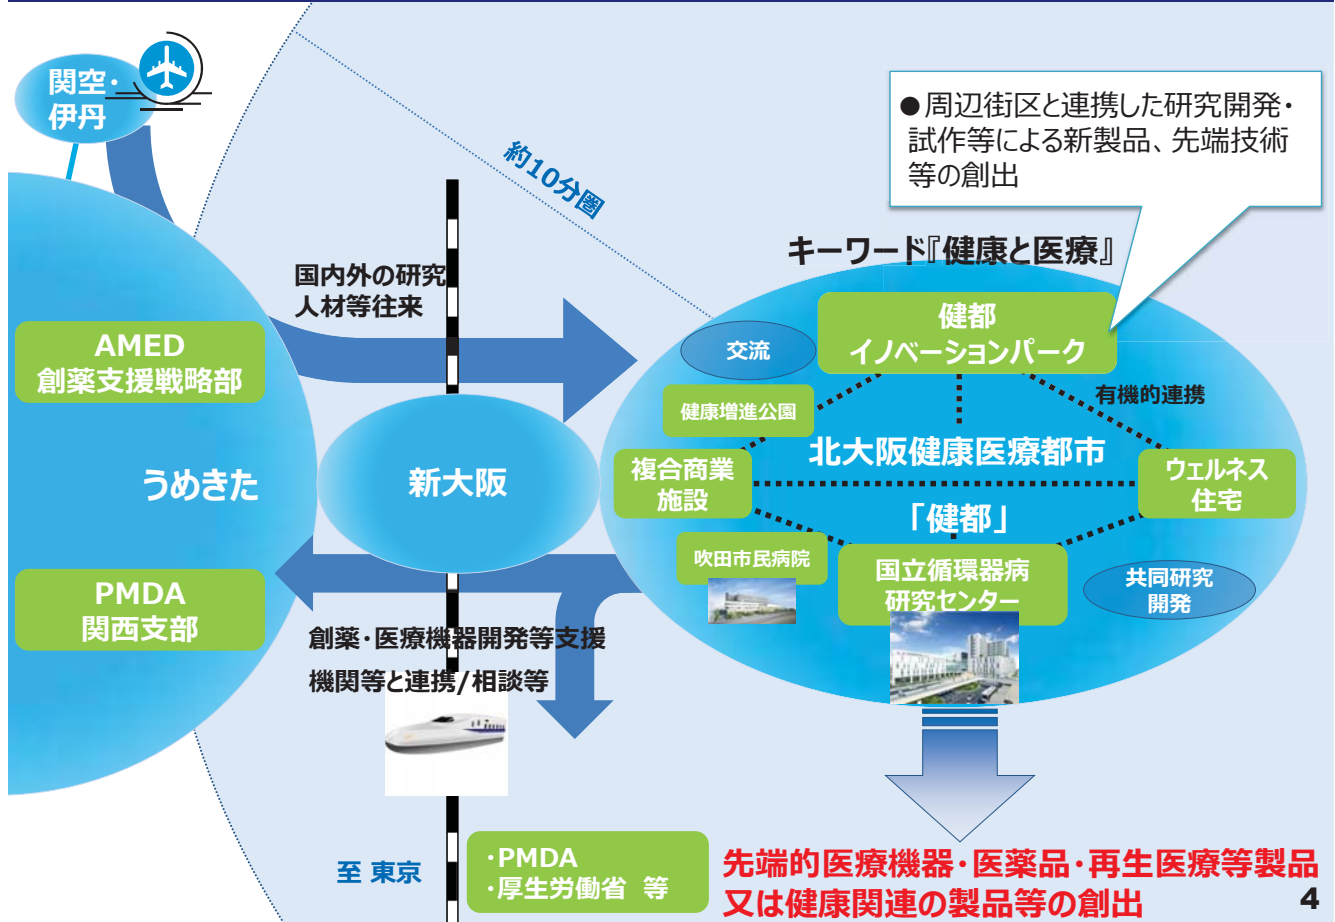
関空・
伊丹

約10分圏

●周辺街区と連携した研究開発・試作等による新製品、先端技術等の創出

キーワード『健康と医療』

国内外の研究人材等往来

AMED
創薬支援戦略部

うめきた

新大阪

PMDA
関西支部

交流

健都
イノベーションパーク

有機的連携

健康増進公園

北大阪健康医療都市

複合商業施設

ウェルネス住宅

「健都」

吹田市民病院

国立循環器病研究センター

共同研究開発

創薬・医療機器開発等支援

機関等と連携/相談等

至 東京

・PMDA
・厚生労働省 等

先端的医療機器・医薬品・再生医療等製品又は健康関連の製品等の創出

4